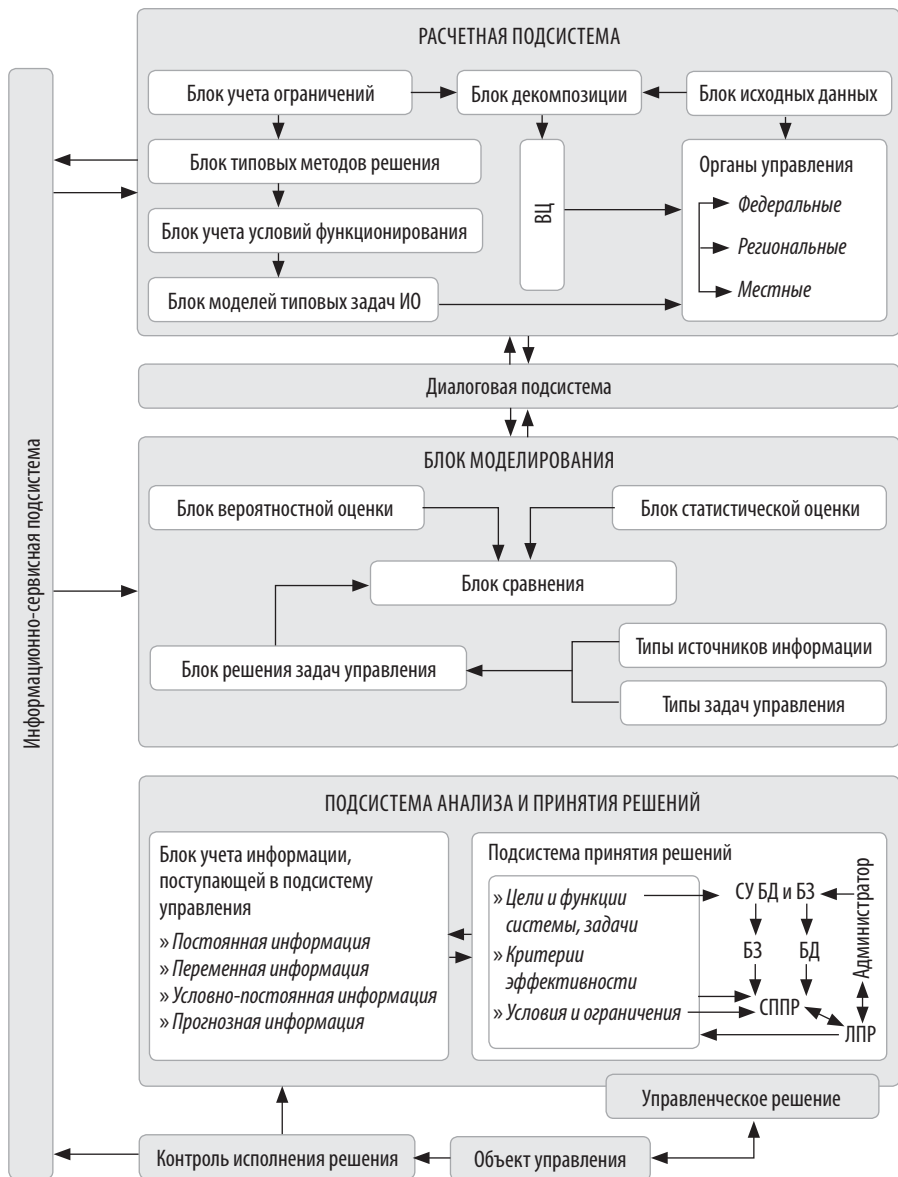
Информационно-сервисная подсистема

РАСЧЕТНАЯ ПОДСИСТЕМА

Блок учета ограничений

Блок декомпозиции

Блок исходных данных

Блок типовых методов решения

ВЦ

Органы управления

Федеральные

Региональные

Местные

Блок учета условий функционирования

Блок моделей типовых задач ИО

Диалоговая подсистема

БЛОК МОДЕЛИРОВАНИЯ

Блок вероятностной оценки

Блок статистической оценки

Блок сравнения

Блок решения задач управления

Типы источников информации

Типы задач управления

ПОДСИСТЕМА АНАЛИЗА И ПРИНЯТИЯ РЕШЕНИЙ

Блок учета информации, поступающей в подсистему управления

» Постоянная информация
» Переменная информация
» Условно-постоянная информация
» Прогнозная информация

Подсистема принятия решений

» Цели и функции системы, задачи
» Критерии эффективности
» Условия и ограничения

СУ БД и БЗ

Администратор

БЗ

БД

СППР

ЛПР

Управленческое решение

Контроль исполнения решения

Объект управления